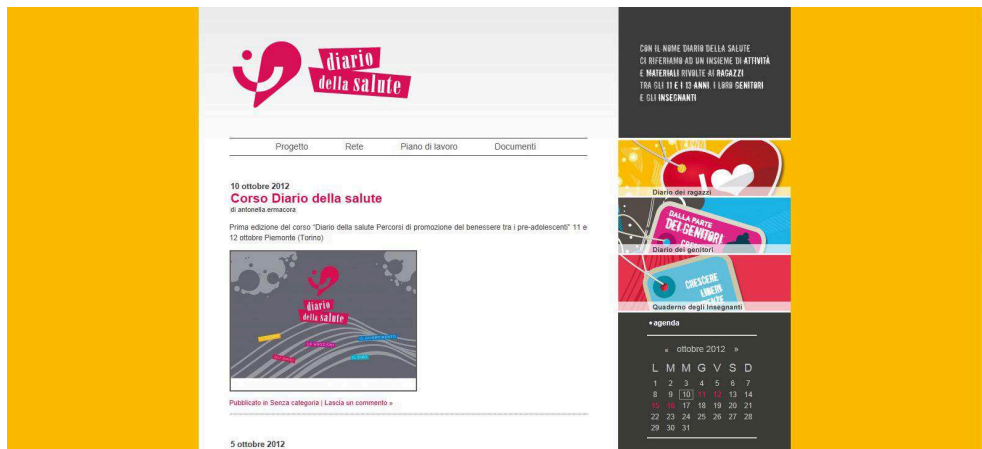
diario della salute

CON IL NOME DIARIO DELLA SALUTE CI RIFERIAMO AD UN INSIEME DI ATTIVITÀ E MATERIALI RIVOLTE AI RAGAZZI TRA GLI 11 E I 13 ANNI, I LORO GENITORI E GLI INSEGNANTI

Progetto Rete Piano di lavoro Documenti

10 ottobre 2012
Corso Diario della salute
di antonella.ermacora

Prima edizione del corso "Diario della salute Percorsi di promozione del benessere tra i pre-adolescenti" 11 e 12 ottobre Piemonte (Torino)

diario della salute

Pubblicato in Senza categoria | Lascia un commento »

5 ottobre 2012

Diario dei ragazzi
DALLA PARTE DEI GENITORI
Diario dei genitori
CRESCERE
Quaderno degli Insegnanti

• agenda

« ottobre 2012 »

| L | M | M | G | V | S | D |
|---|---|---|---|---|---|---|
| 1 | 2 | 3 | 4 | 5 | 6 | 7 |
| 8 | 9 | 10 | 11 | 12 | 13 | 14 |
| 15 | 16 | 17 | 18 | 19 | 20 | 21 |
| 22 | 23 | 24 | 25 | 26 | 27 | 28 |
| 29 | 30 | 31 | | | | |